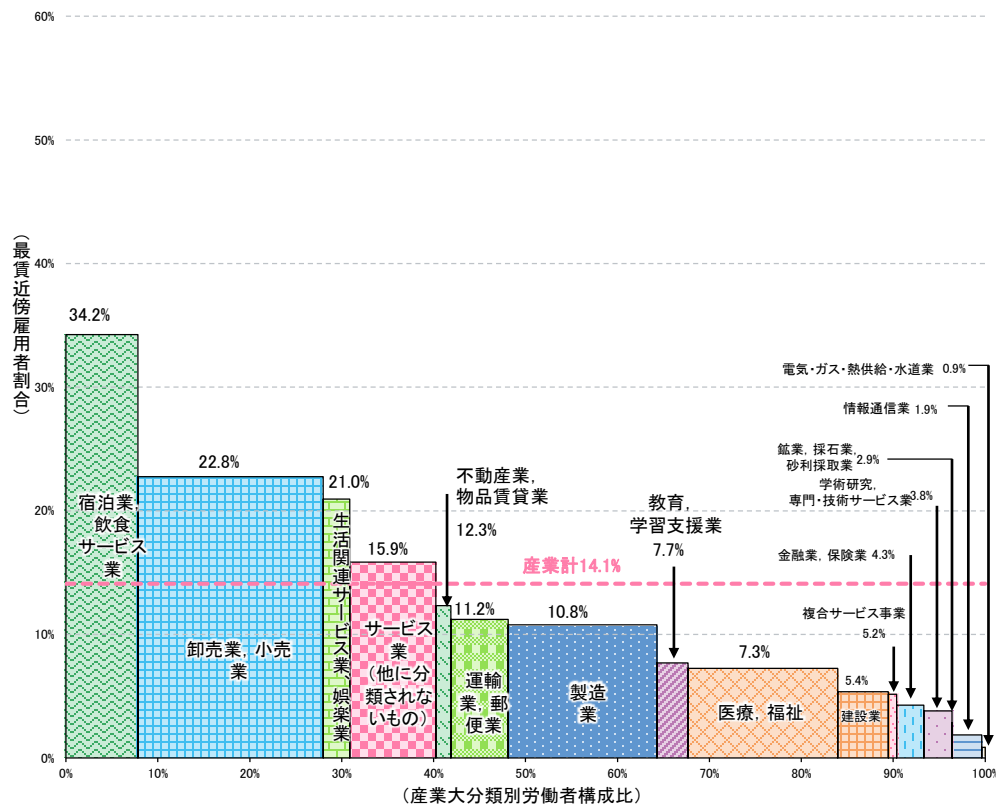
60%
50%
40%
30%
20%
10%
0%

（最賃近傍雇用者割合）

34.2%
宿泊業，飲食サービス業

22.8%
卸売業，小売業

21.0%
生活関連サービス業，娯楽業

15.9%
サービス業（他に分類されないもの）

不動産業，物品賃貸業
12.3%

11.2%
運輸業，郵便業

10.8%
製造業

教育，学習支援業
7.7%

7.3%
医療，福祉

5.4%
建設業

産業計14.1%

電気・ガス・熱供給・水道業 0.9%
情報通信業 1.9%
鉱業，採石業，砂利採取業 2.9%
学術研究，専門・技術サービス業 3.8%
金融業，保険業 4.3%
複合サービス事業 5.2%

0% 10% 20% 30% 40% 50% 60% 70% 80% 90% 100%
（産業大分類別労働者構成比）